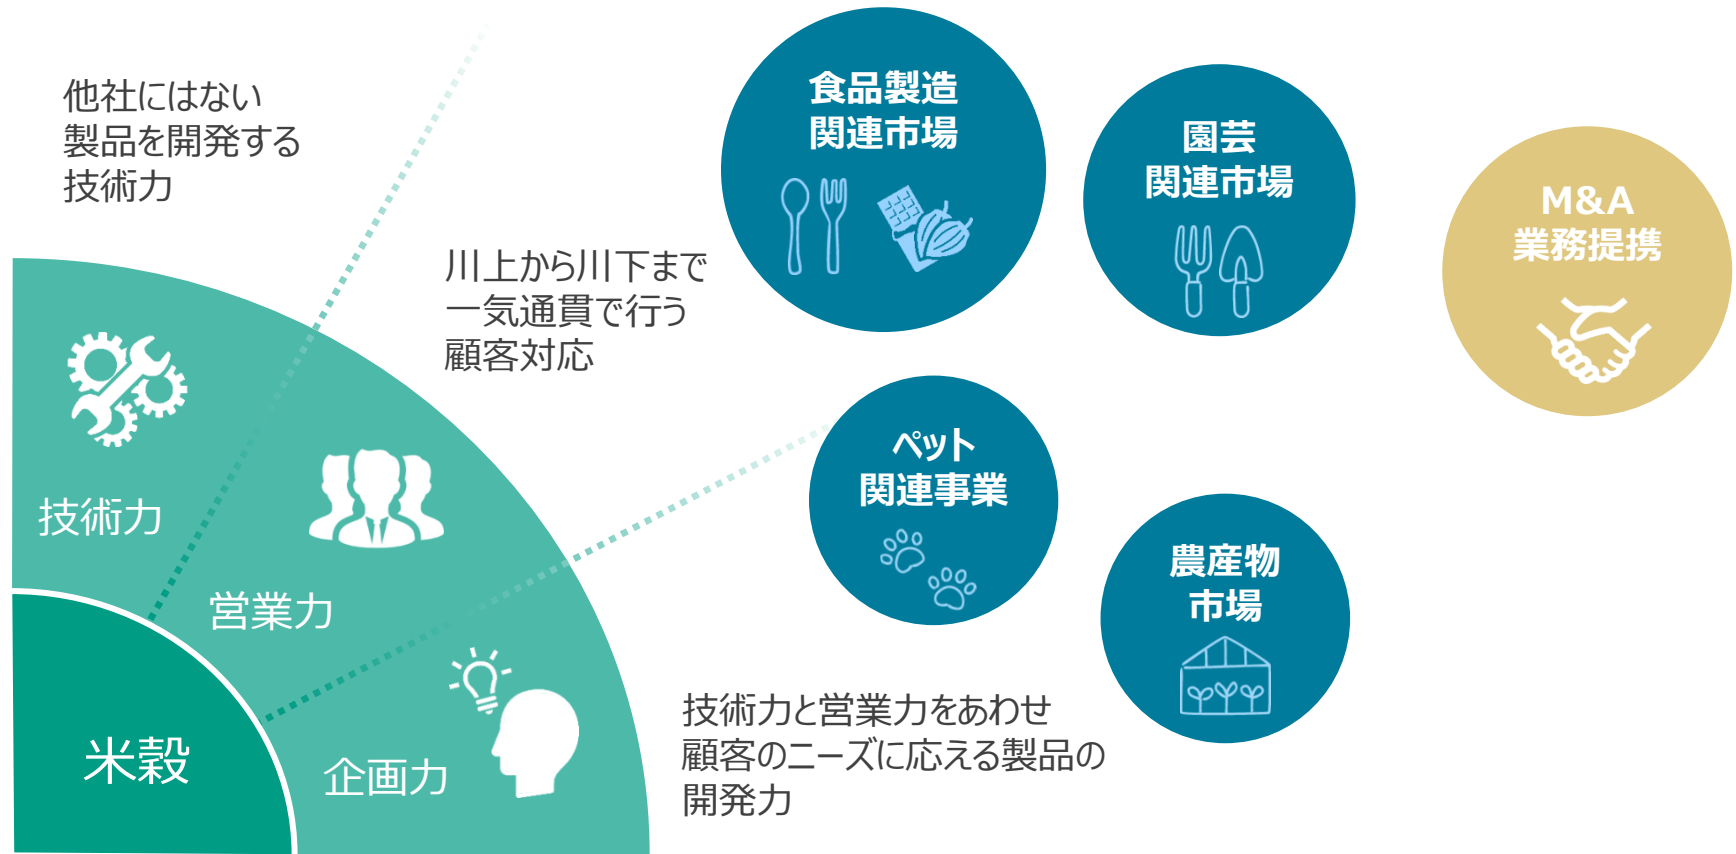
他社にはない
製品を開発する
技術力

川上から川下まで
一気通貫で行う
顧客対応

食品製造
関連市場

園芸
関連市場

M&A
業務提携

ペット
関連事業

農産物
市場

技術力

営業力

米穀

企画力

技術力と営業力をあわせ
顧客のニーズに応える製品の
開発力